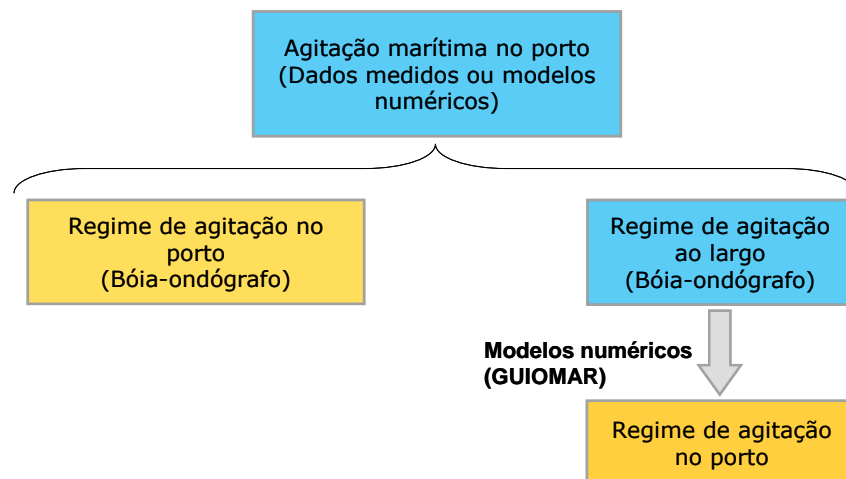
Agitação marítima no porto
(Dados medidos ou modelos numéricos)

Regime de agitação no porto
(Bóia-ondógrafo)

Regime de agitação ao largo
(Bóia-ondógrafo)

Modelos numéricos
(GUIOMAR)

Regime de agitação no porto